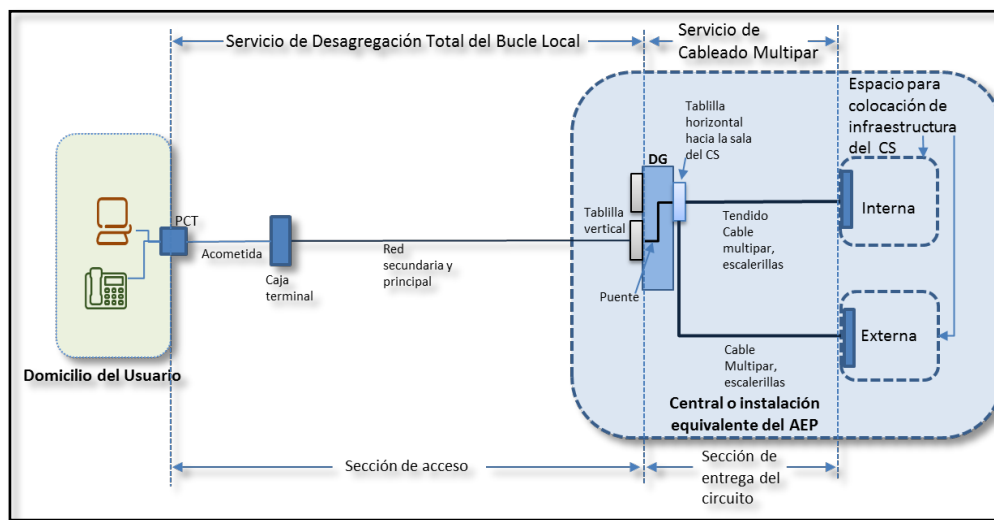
Servicio de Desagregación Total del Bucle Local

Servicio de Cableado Multipar

Espacio para colocación de infraestructura del CS

Tablilla horizontal hacia la sala del CS

DG

PCT

Tablilla vertical

Tendido Cable multipar, escalerillas

Interna

Acometida

Caja terminal

Red secundaria y principal

Puente

Externa

Cable Multipar, escalerillas

Domicilio del Usuario

Central o instalación equivalente del AEP

Sección de acceso

Sección de entrega del circuito